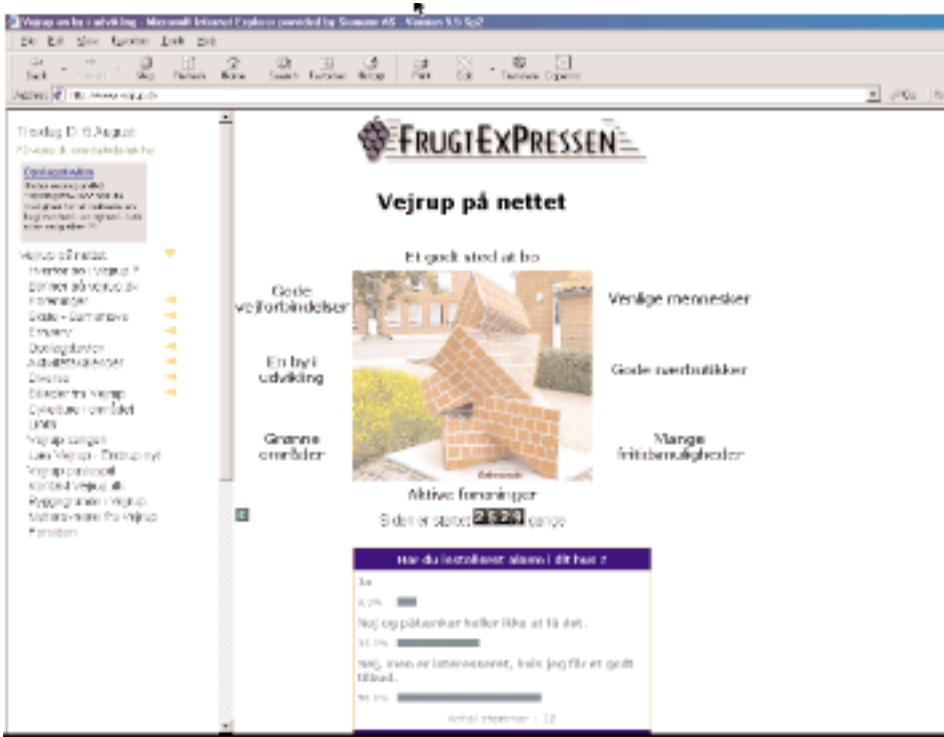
Vejrup en by i udvikling - Microsoft Internet Explorer provided by Siemens AS - Version 5.5 Sp2

File Edit View Favorites Tools Help

Back Forward Stop Refresh Home Search Favorites History Print Edit Translate Opener

Address http://www.vejrup.dk

Tirsdag D. 6 August
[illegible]

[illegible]
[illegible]

Vejrup på nettet
Hvorfor bo i Vejrup ?
Service på Vejrup.dk
Foreninger
Skole - Børnehave
Erhverv
Overlægsfanden
Aktivitetskalender
Diverse
Billeder fra Vejrup
Cykelture i området
Links
Vejrup sangen
Læs Vejrup - Eltcrup nyt
Vejrup postkontor
Kontakt Vejrup.dk
Byggegrunde i Vejrup
Mobilnumre fra Vejrup
Forsiden

FRUGTEXPRESSEN

Vejrup på nettet

Et godt sted at bo

Gode vejforbindelser

Venlige mennesker

En by i udvikling

Gode nærbutikker

Grønne områder

Mange fritidsmuligheder

Aktive foreninger

Siden er besøgt 2929 gange

Har du installeret alarm i dit hus ?

Ja

8.3%

Nej og påtænker heller ikke at få det.

33.3%

Nej, men er interesseret, hvis jeg får et godt tilbud.

58.3%

Antal stemmer : 12